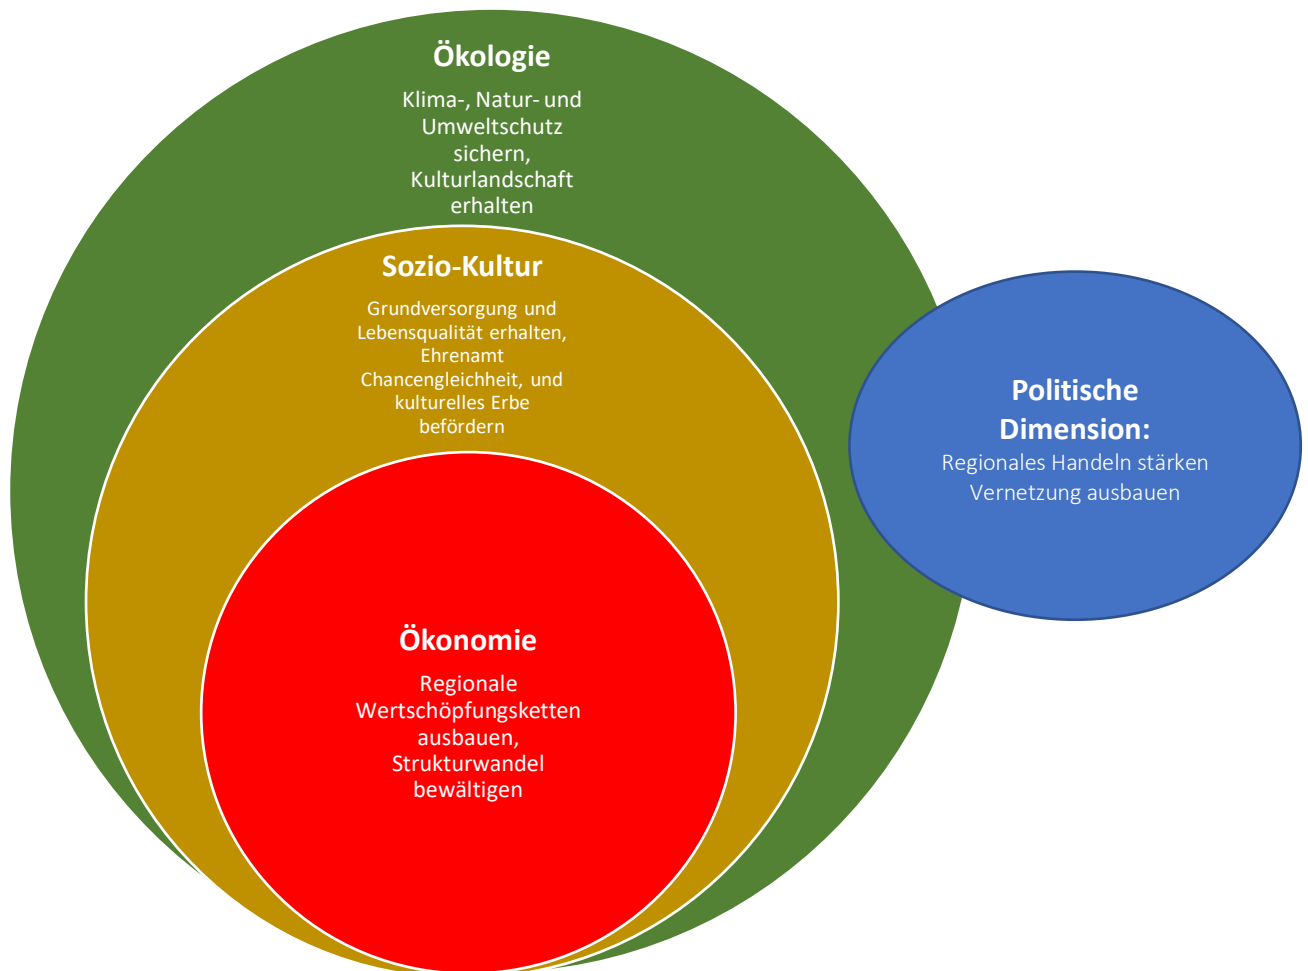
Ökologie

Klima-, Natur- und Umweltschutz sichern, Kulturlandschaft erhalten

Sozio-Kultur

Grundversorgung und Lebensqualität erhalten, Ehrenamt Chancengleichheit, und kulturelles Erbe befördern

Ökonomie

Regionale Wertschöpfungsketten ausbauen, Strukturwandel bewältigen

Politische Dimension:

Regionales Handeln stärken Vernetzung ausbauen